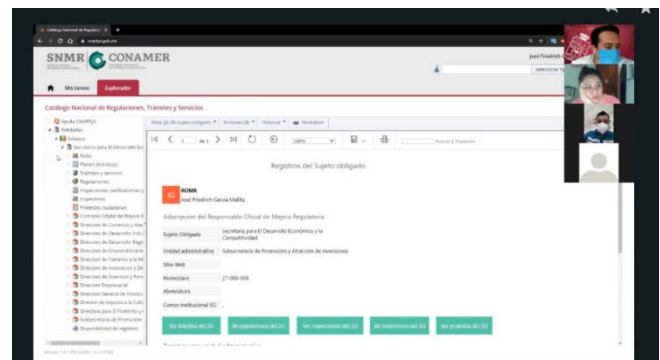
SNMR CONAMER

Mis tareas Explorador

Catálogo Nacional de Regulaciones, Trámites y Servicios

Ayuda CNARTyS
Entidades
Tabasco
Secretaría para el Desarrollo Ec
Roles
Planes Estratégicos
Trámites y servicios
Regulaciones
Inspecciones, verificaciones y
Inspectores
Protestas ciudadanas
Comisión Estatal de Mejora R
Dirección de Comercio y Mer
Dirección de Desarrollo Indu
Dirección de Desarrollo Regi
Dirección de Emprendimien
Dirección de Fomento a la Mi
Dirección de Innovación y De
Dirección de Inversión y Pro
Dirección Empresarial
Dirección General de Fondos
Dirección de Impulso a la Cali
Dirección para El Fomento y
Subsecretaría de Promoción
Disponibilidad de registros

Registros del Sujeto obligado

SO
SNMR
José Friedrich García Mallitz

Adscripción del Responsable Oficial de Mejora Regulatoria

| Sujeto Obligado | Secretaría para El Desarrollo Económico y la Competitividad |
|---|---|
| Unidad administrativa | Subsecretaría de Promoción y Atracción de Inversiones |
| Sitio Web | |
| Homoclave | 27-000-008 |
| Abreviatura | |
| Correo institucional SO | |

Ver trámites del SO | Ver regulaciones del SO | Ver inspecciones del SO | Ver inspectores del SO | Ver protestas del SO